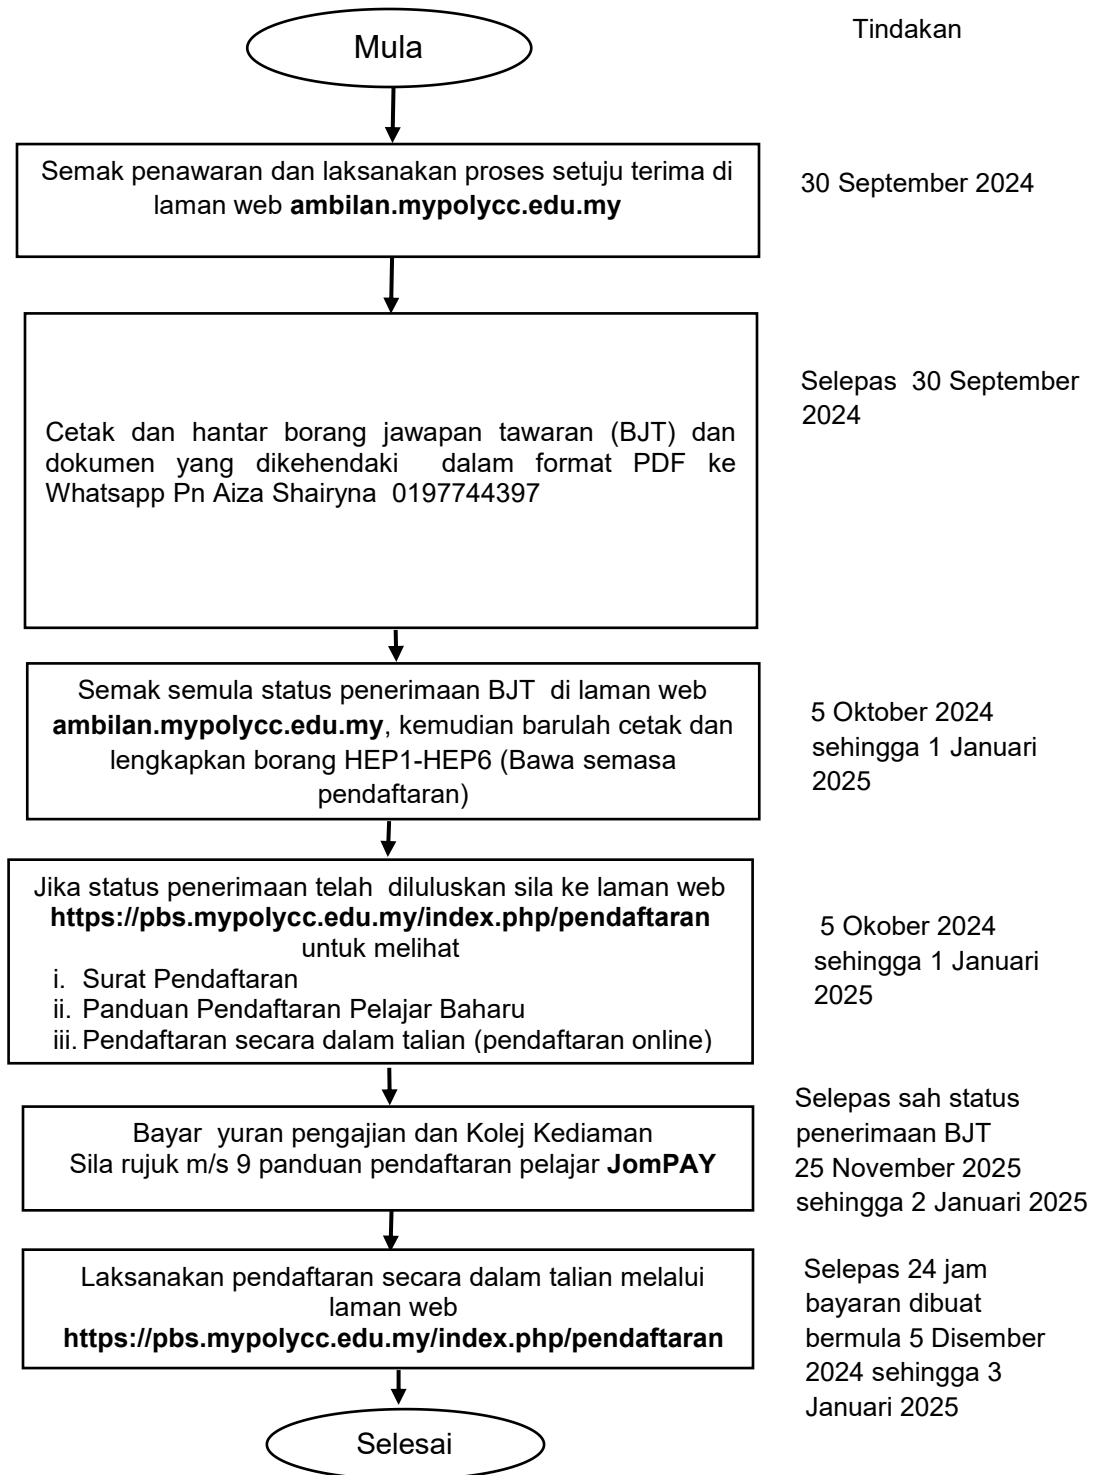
Mula

Tindakan

Semak penawaran dan laksanakan proses setuju terima di laman web **ambilan.mypolycc.edu.my**

30 September 2024

Cetak dan hantar borang jawapan tawaran (BJT) dan dokumen yang dikehendaki dalam format PDF ke Whatsapp Pn Aiza Shairyna 0197744397

Selepas 30 September 2024

Semak semula status penerimaan BJT di laman web **ambilan.mypolycc.edu.my**, kemudian barulah cetak dan lengkapkan borang HEP1-HEP6 (Bawa semasa pendaftaran)

5 Oktober 2024 sehingga 1 Januari 2025

Jika status penerimaan telah diluluskan sila ke laman web **https://pbs.mypolycc.edu.my/index.php/pendaftaran** untuk melihat
i. Surat Pendaftaran
ii. Panduan Pendaftaran Pelajar Baharu
iii. Pendaftaran secara dalam talian (pendaftaran online)

5 Okober 2024 sehingga 1 Januari 2025

Bayar yuran pengajian dan Kolej Kediaman
Sila rujuk m/s 9 panduan pendaftaran pelajar **JomPAY**

Selepas sah status penerimaan BJT 25 November 2025 sehingga 2 Januari 2025

Laksanakan pendaftaran secara dalam talian melalui laman web **https://pbs.mypolycc.edu.my/index.php/pendaftaran**

Selepas 24 jam bayaran dibuat bermula 5 Disember 2024 sehingga 3 Januari 2025

Selesai